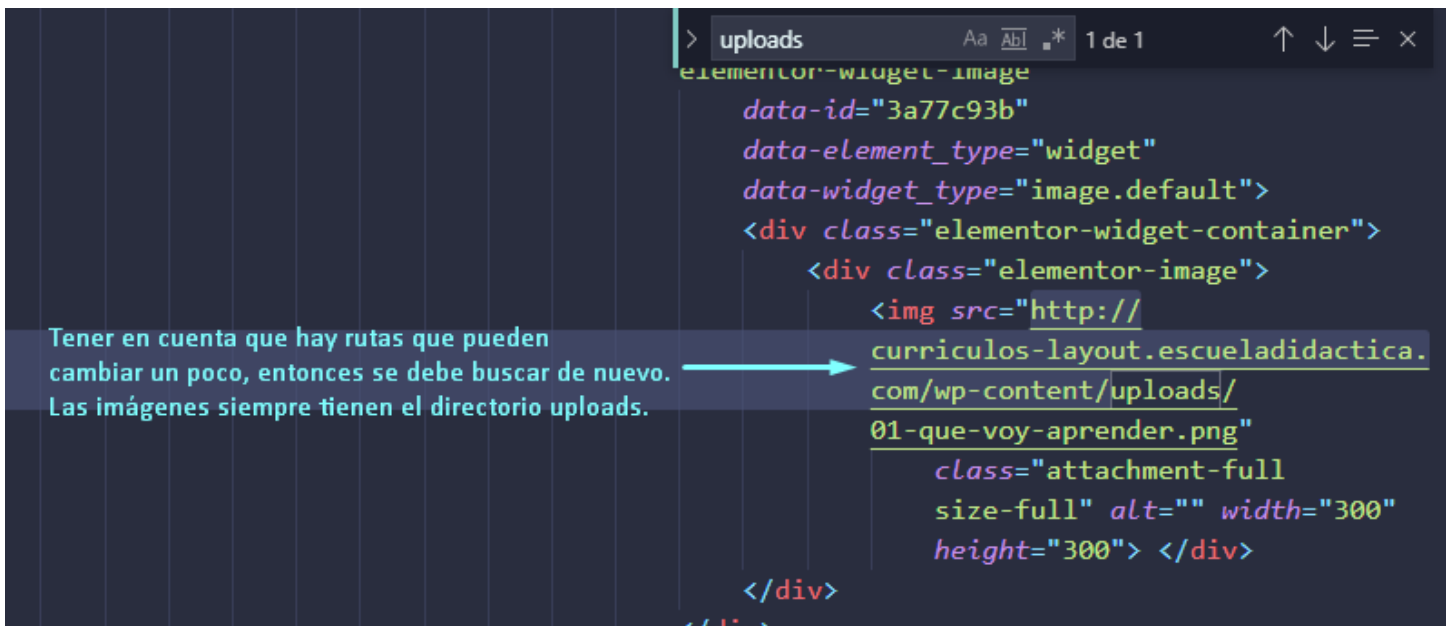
uploads Aa Abl .* 1 de 1

elementor-widget-image
data-id="3a77c93b"
data-element_type="widget"
data-widget_type="image.default">
<div class="elementor-widget-container">
<div class="elementor-image">
<img src="http://curriculos-layout.escueladidactica.com/wp-content/uploads/01-que-voy-aprender.png"
class="attachment-full size-full" alt="" width="300" height="300"> </div>
</div>
</div>

Tener en cuenta que hay rutas que pueden cambiar un poco, entonces se debe buscar de nuevo. Las imágenes siempre tienen el directorio uploads.